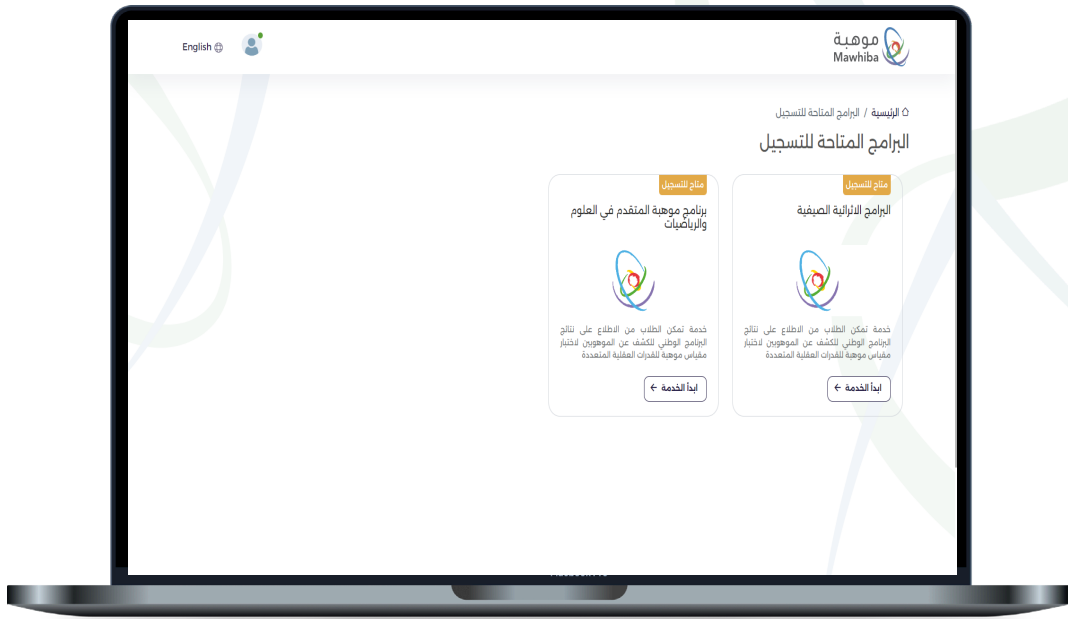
موهبة
Mawhiba

English

الرئيسية / البرامج المتاحة للتسجيل

البرامج المتاحة للتسجيل

متاح للتسجيل
البرامج الاثرائية الصيفية

خدمة تمكن الطلاب من الاطلاع على نتائج البرنامج الوطني للكشف عن الموهوبين لاختبار مقياس موهبة للقدرات العقلية المتعددة

ابدأ الخدمة

متاح للتسجيل
برنامج موهبة المتقدم في العلوم والرياضيات

خدمة تمكن الطلاب من الاطلاع على نتائج البرنامج الوطني للكشف عن الموهوبين لاختبار مقياس موهبة للقدرات العقلية المتعددة

ابدأ الخدمة